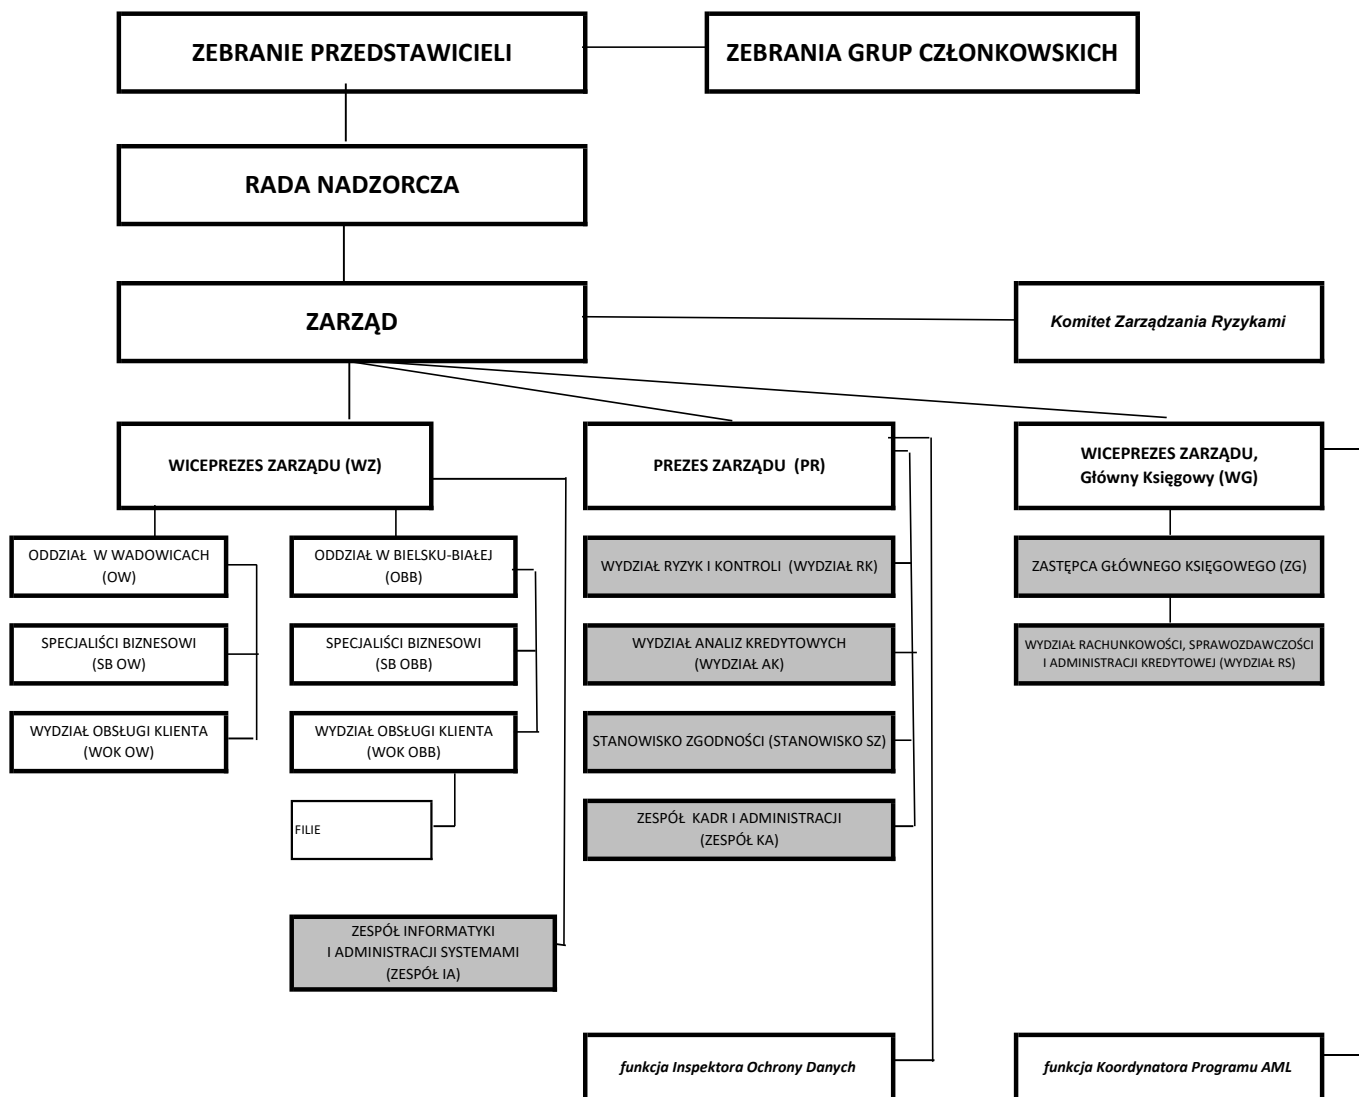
ZEBRANIE PRZEDSTAWICIELI

ZEBRANIA GRUP CZŁONKOWSKICH

RADA NADZORCZA

ZARZĄD

Komitet Zarządzania Ryzykami

WICEPREZES ZARZĄDU (WZ)

PREZES ZARZĄDU (PR)

WICEPREZES ZARZĄDU, Główny Księgowy (WG)

ODDZIAŁ W WADOWICACH (OW)

SPECJALIŚCI BIZNESOWI (SB OW)

WYDZIAŁ OBSŁUGI KLIENTA (WOK OW)

ODDZIAŁ W BIELSKU-BIAŁEJ (OBB)

SPECJALIŚCI BIZNESOWI (SB OBB)

WYDZIAŁ OBSŁUGI KLIENTA (WOK OBB)

FILIE

ZESPÓŁ INFORMATYKI I ADMINISTRACJI SYSTEMAMI (ZESPÓŁ IA)

WYDZIAŁ RYZYK I KONTROLI (WYDZIAŁ RK)

WYDZIAŁ ANALIZ KREDYTOWYCH (WYDZIAŁ AK)

STANOWISKO ZGODNOŚCI (STANOWISKO SZ)

ZESPÓŁ KADR I ADMINISTRACJI (ZESPÓŁ KA)

ZASTĘPCA GŁÓWNEGO KSIĘGOWEGO (ZG)

WYDZIAŁ RACHUNKOWOŚCI, SPRAWOZDAWCZOŚCI I ADMINISTRACJI KREDYTOWEJ (WYDZIAŁ RS)

funkcja Inspektora Ochrony Danych

funkcja Koordynatora Programu AML